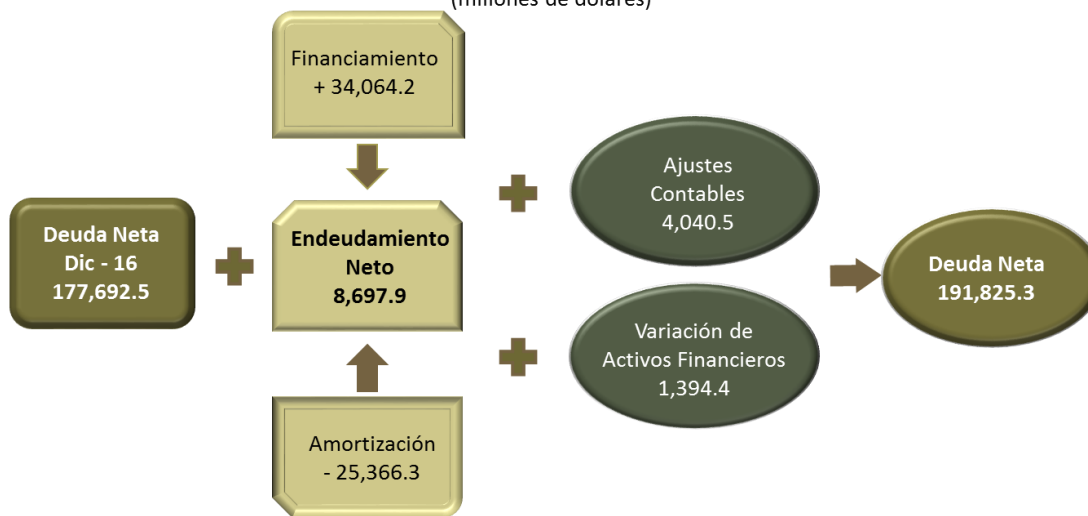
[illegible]

Financiamiento
+ 34,064.2

Deuda Neta
Dic - 16
177,692.5

Endeudamiento
Neto
8,697.9

Amortización
- 25,366.3

Ajustes
Contables
4,040.5

Variación de
Activos Financieros
1,394.4

Deuda Neta
191,825.3